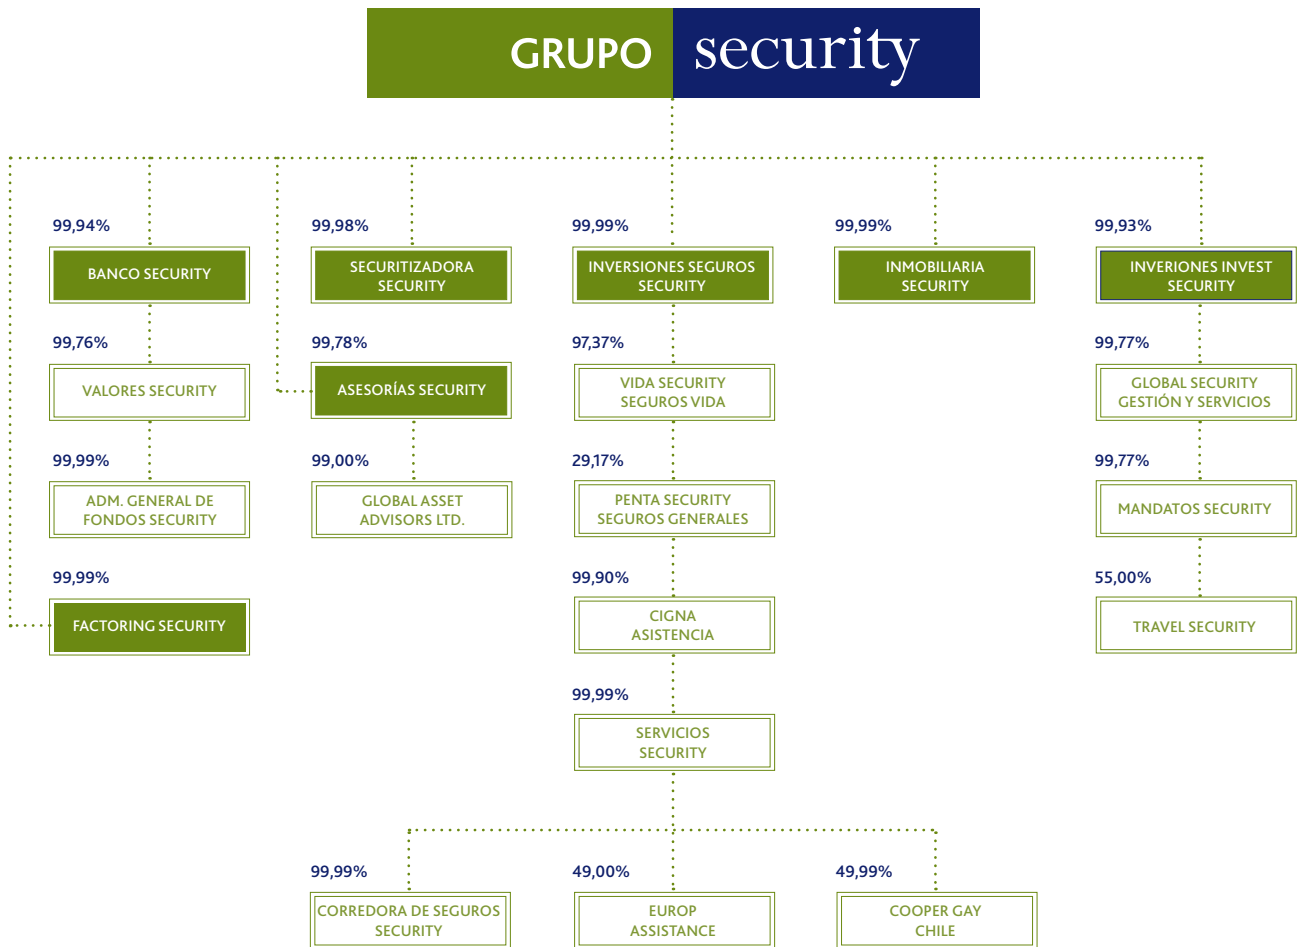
GRUPO security

99,94%
BANCO SECURITY

99,76%
VALORES SECURITY

99,99%
ADM. GENERAL DE FONDOS SECURITY

99,99%
FACTORING SECURITY

99,98%
SECURITIZADORA SECURITY

99,78%
ASESORÍAS SECURITY

99,00%
GLOBAL ASSET ADVISORS LTD.

99,99%
INVERSIONES SEGUROS SECURITY

97,37%
VIDA SECURITY SEGUROS VIDA

29,17%
PENTA SECURITY SEGUROS GENERALES

99,90%
CIGNA ASISTENCIA

99,99%
SERVICIOS SECURITY

99,99%
CORREDORA DE SEGUROS SECURITY

49,00%
EUROP ASSISTANCE

49,99%
COOPER GAY CHILE

99,99%
INMOBILIARIA SECURITY

99,93%
INVERIONES INVEST SECURITY

99,77%
GLOBAL SECURITY GESTIÓN Y SERVICIOS

99,77%
MANDATOS SECURITY

55,00%
TRAVEL SECURITY